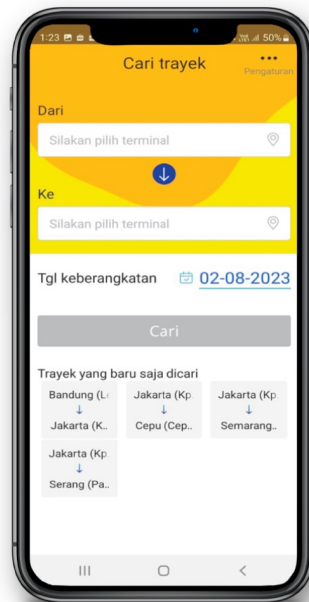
1:23 50%

Cari trayek

Pengaturan

Dari

Silakan pilih terminal

Ke

Silakan pilih terminal

Tgl keberangkatan 02-08-2023

Cari

Trayek yang baru saja dicari

Bandung (L
↓
Jakarta (K..

Jakarta (Kp
↓
Cepu (Cep..

Jakarta (Kp
↓
Semarang..

Jakarta (Kp
↓
Serang (Pa..